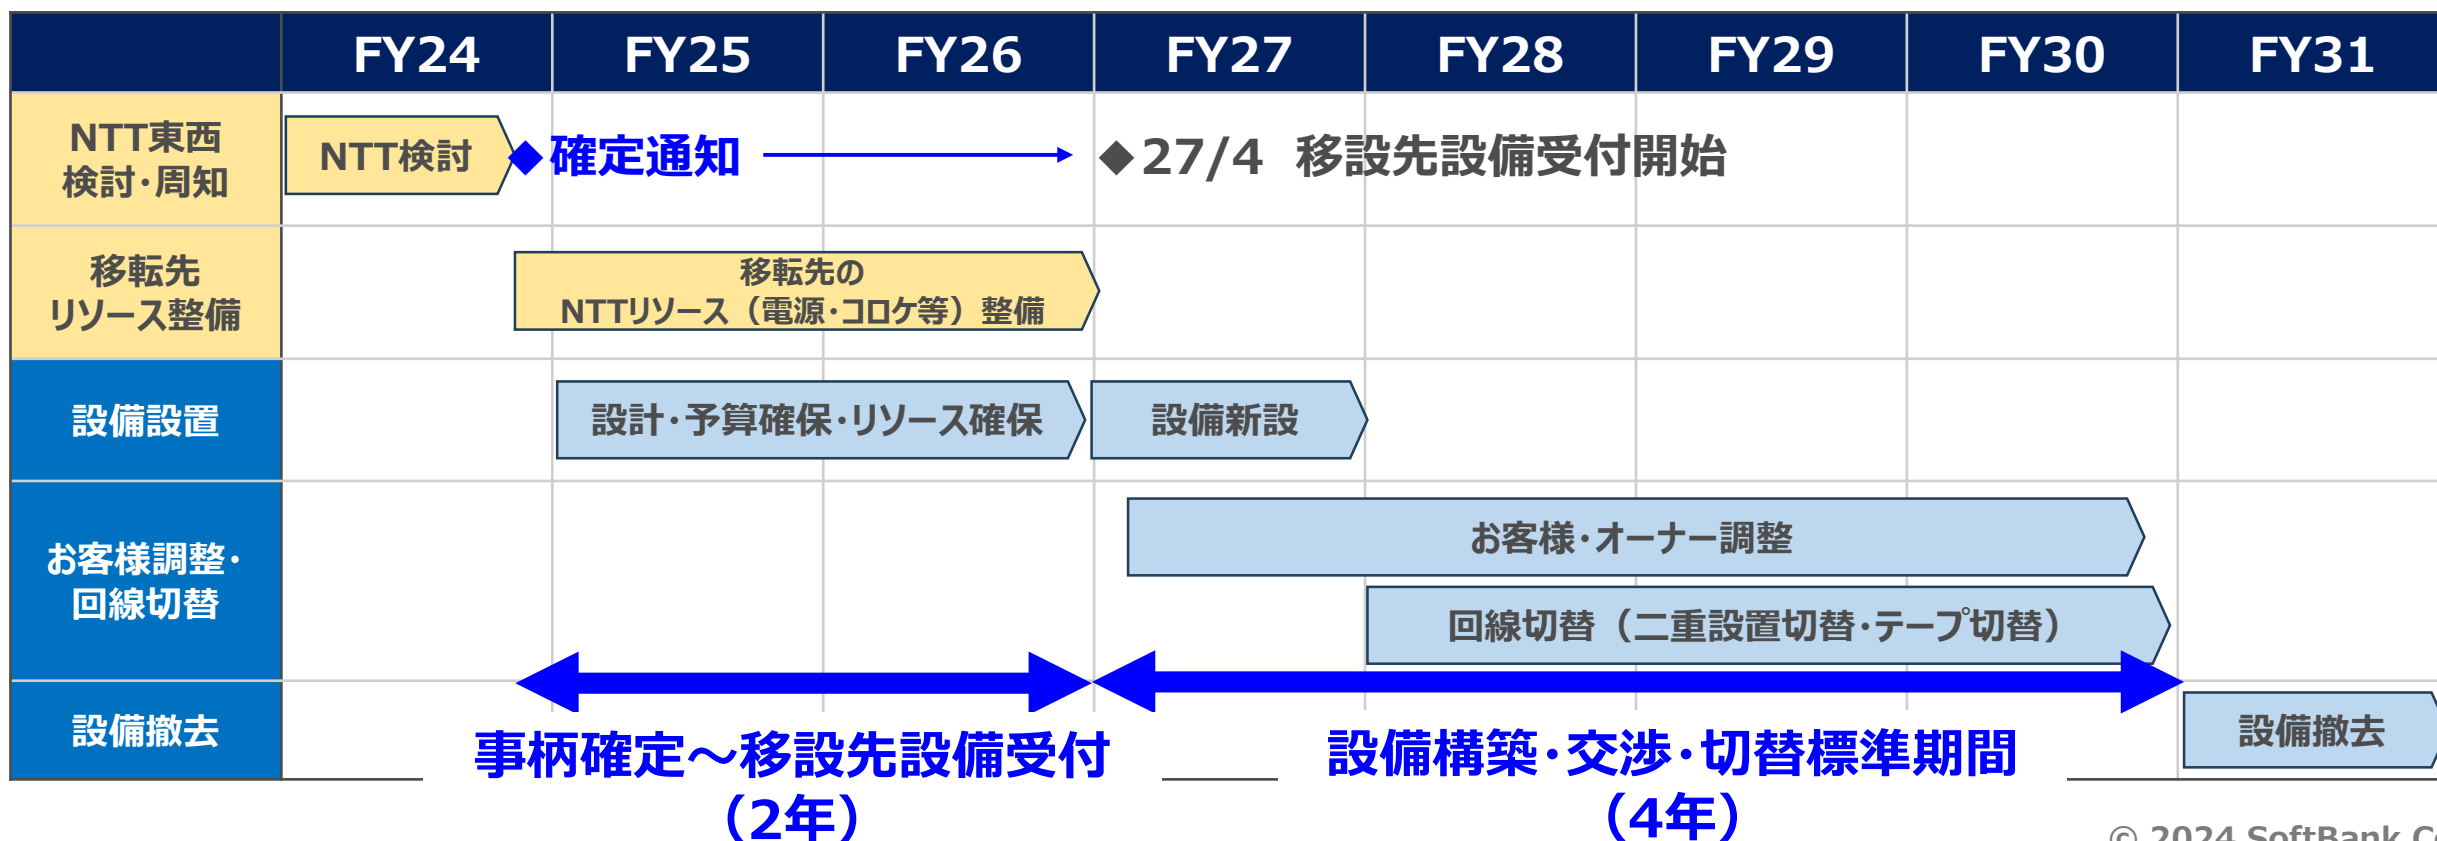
| | FY24 | FY25 | FY26 | FY27 | FY28 | FY29 | FY30 | FY31 |
|---|---|---|---|---|---|---|---|---|
| NTT東西 検討・周知 | NTT検討 | ◆確定通知 | | ◆27/4 移設先設備受付開始 | | | | |
| 移転先 リソース整備 | | 移転先の NTTリソース（電源・コロケ等）整備 | | | | | | |
| 設備設置 | | 設計・予算確保・リソース確保 | | 設備新設 | | | | |
| お客様調整・回線切替 | | | | お客様・オーナー調整 | | | | |
| | | | | | 回線切替（二重設置切替・テープ切替） | | | |
| 設備撤去 | | | | | | | | 設備撤去 |

事柄確定～移設先設備受付（2年）

設備構築・交渉・切替標準期間（4年）

© 2024 SoftBank C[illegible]